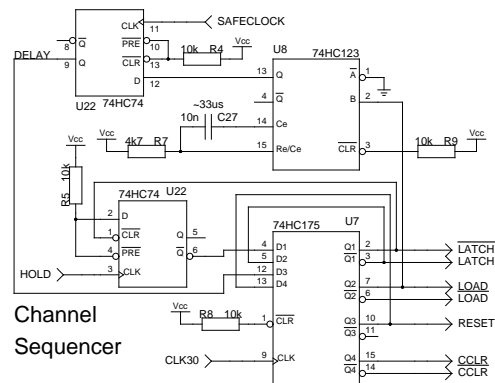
CLK 11 SAFECLOCK
8 $\overline{Q}$
9 Q
$\overline{PRE}$ 10
$\overline{CLR}$ 13
D 12
10k R4 Vcc
DELAY
U22 74HC74
U8 74HC123
13 Q
4 $\overline{Q}$
$\overline{A}$ 1
B 2
~33us
10n C27
14 Ce
15 Re/Ce
Vcc
4k7 R7
Vcc
$\overline{CLR}$ 3
10k R9 Vcc
Vcc
R5 10k
74HC74 U22
2 D
1 $\overline{CLR}$
4 $\overline{PRE}$
3 CLK
Q 5
$\overline{Q}$ 6
HOLD
74HC175 U7
4 D1
5 D2
12 D3
13 D4
Q1 2
$\overline{Q1}$ 3
$\overline{LATCH}$
LATCH
Q2 7
$\overline{Q2}$ 6
$\overline{LOAD}$
LOAD
Q3 10
$\overline{Q3}$ 11
RESET
Channel
Sequencer
Vcc
R8 10k
1 $\overline{CLR}$
CLK30
9 CLK
Q4 15
$\overline{Q4}$ 14
$\overline{CCLR}$
CCLR